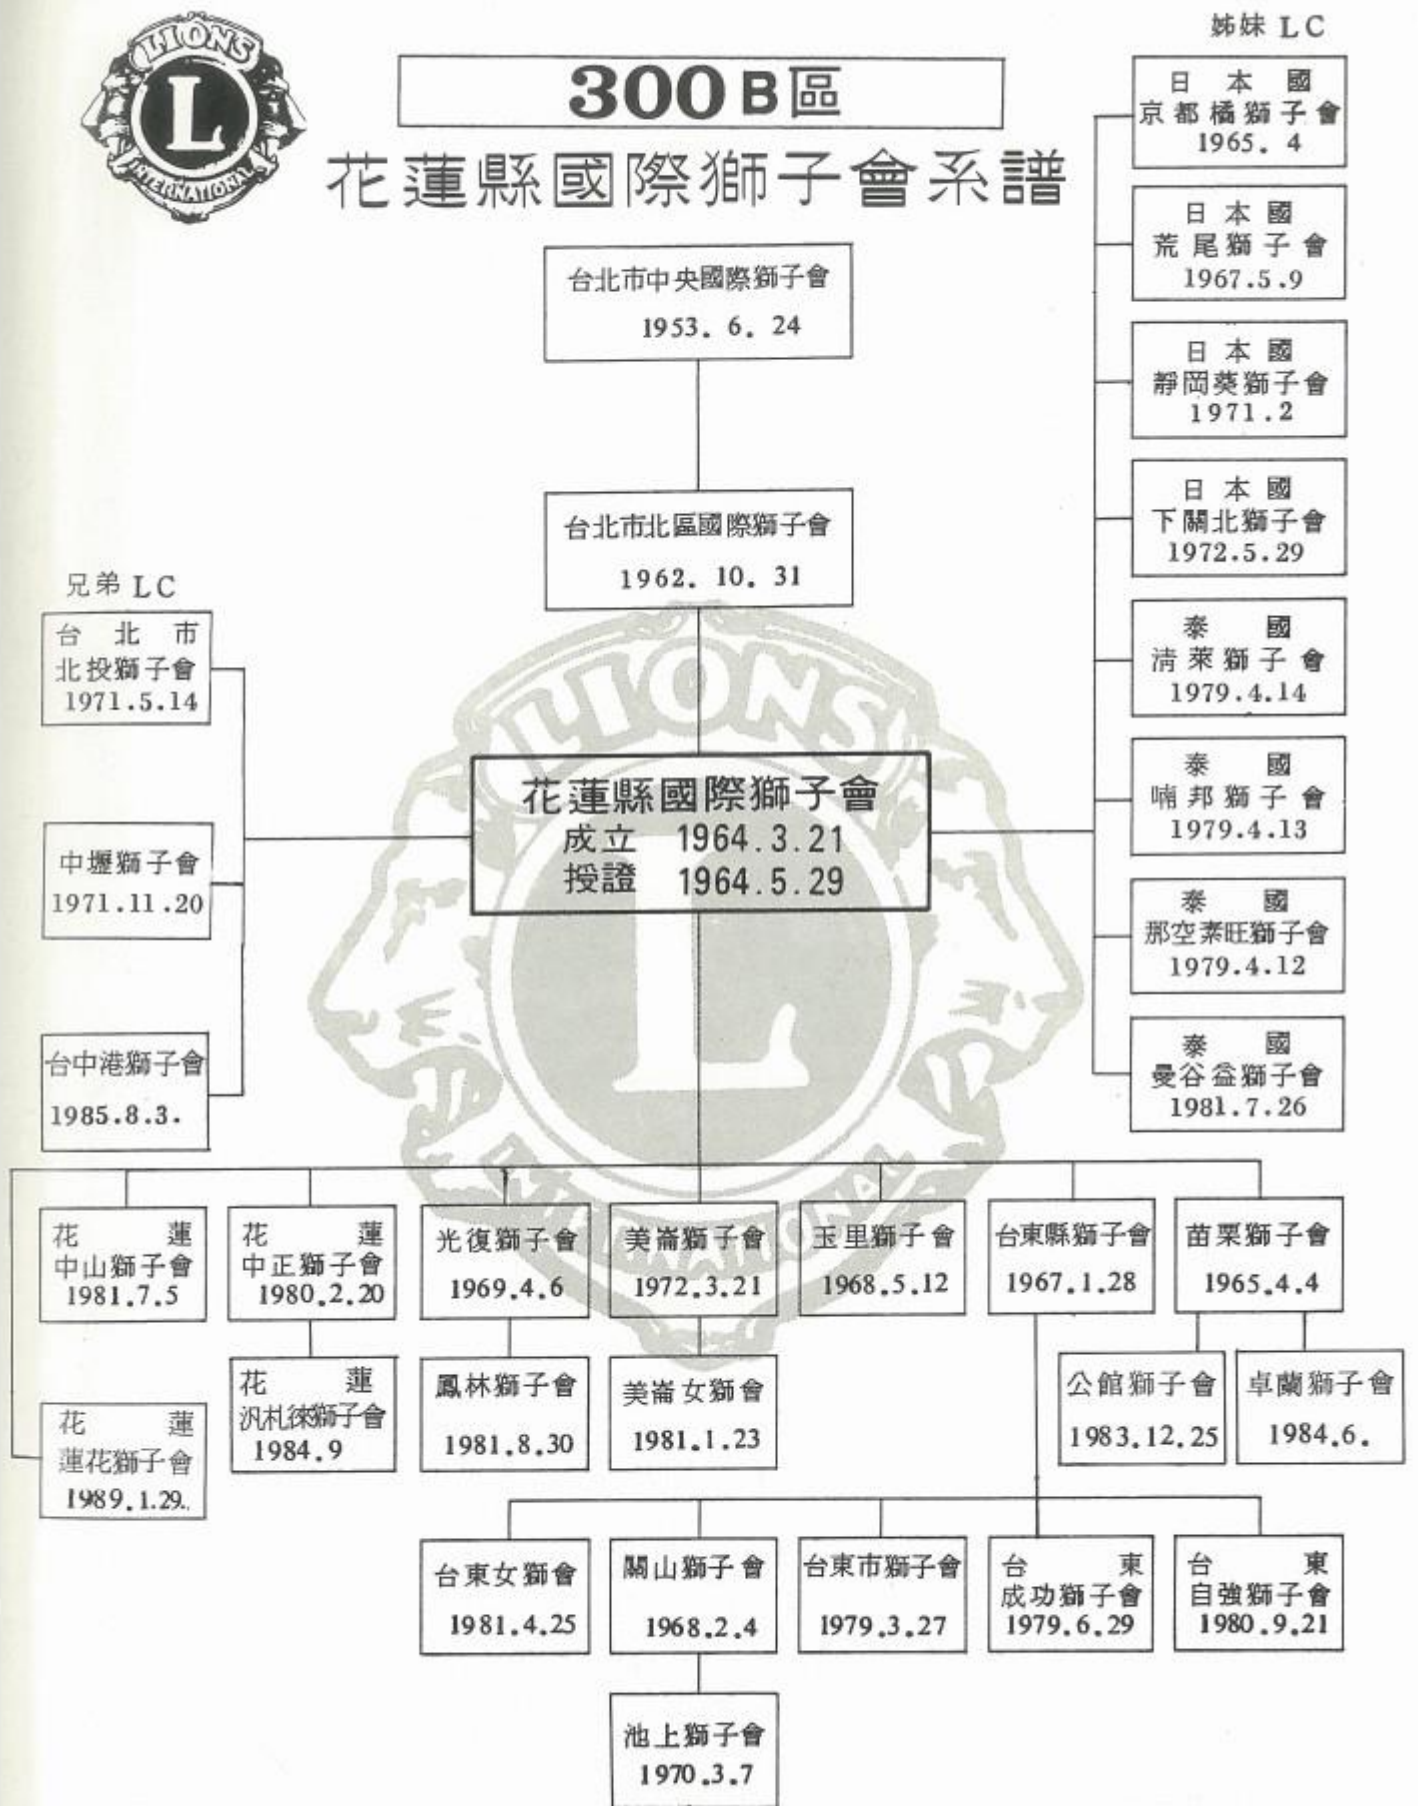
LIONS
L
INTERNATIONAL

300 B區
花蓮縣國際獅子會系譜

姊妹 LC

日本國
京都橘獅子會
1965. 4

日本國
荒尾獅子會
1967.5.9

日本國
靜岡葵獅子會
1971.2

日本國
下關北獅子會
1972.5.29

泰國
清萊獅子會
1979.4.14

泰國
喃邦獅子會
1979.4.13

泰國
那空素旺獅子會
1979.4.12

泰國
曼谷益獅子會
1981.7.26

台北市中央國際獅子會
1953. 6. 24

台北市北區國際獅子會
1962. 10. 31

兄弟 LC

台北市
北投獅子會
1971.5.14

中壢獅子會
1971.11.20

台中港獅子會
1985.8.3.

花蓮縣國際獅子會
成立 1964.3.21
授證 1964.5.29

花蓮
中山獅子會
1981.7.5

花蓮
中正獅子會
1980.2.20

光復獅子會
1969.4.6

美崙獅子會
1972.3.21

玉里獅子會
1968.5.12

台東縣獅子會
1967.1.28

苗栗獅子會
1965.4.4

花蓮
蓮花獅子會
1989.1.29.

花蓮
汎札徠獅子會
1984.9

鳳林獅子會
1981.8.30

美崙女獅會
1981.1.23

公館獅子會
1983.12.25

卓蘭獅子會
1984.6.

台東女獅會
1981.4.25

關山獅子會
1968.2.4

台東市獅子會
1979.3.27

台東
成功獅子會
1979.6.29

台東
自強獅子會
1980.9.21

池上獅子會
1970.3.7